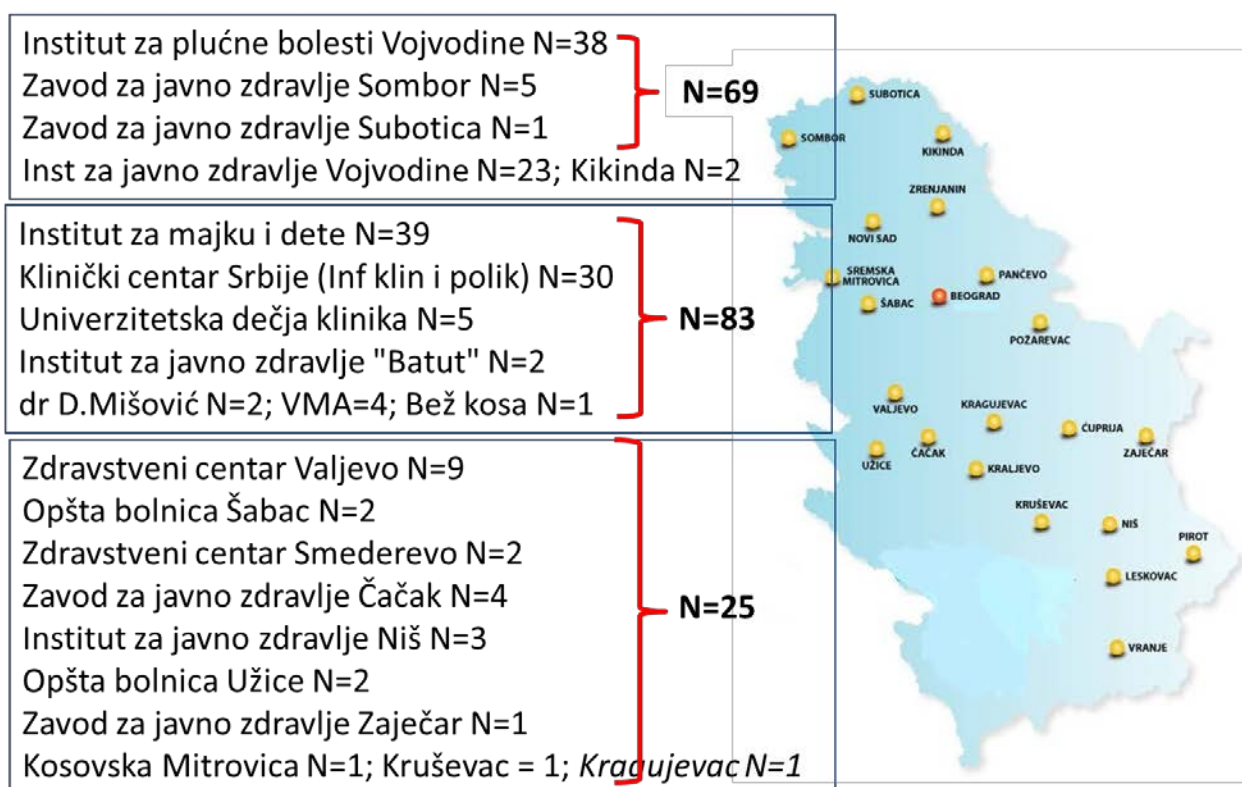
Institut za plućne bolesti Vojvodine N=38
Zavod za javno zdravlje Sombor N=5
Zavod za javno zdravlje Subotica N=1
Inst za javno zdravlje Vojvodine N=23; Kikinda N=2

N=69

Institut za majku i dete N=39
Klinički centar Srbije (Inf klin i polik) N=30
Univerzitetska dečja klinika N=5
Institut za javno zdravlje "Batut" N=2
dr D.Mišović N=2; VMA=4; Bež kosa N=1

N=83

Zdravstveni centar Valjevo N=9
Opšta bolnica Šabac N=2
Zdravstveni centar Smederevo N=2
Zavod za javno zdravlje Čačak N=4
Institut za javno zdravlje Niš N=3
Opšta bolnica Užice N=2
Zavod za javno zdravlje Zaječar N=1
Kosovska Mitrovica N=1; Kruševac = 1; Kragujevac N=1

N=25

SUBOTICA
SOMBOR
KIKINDA
ZRENJANIN
NOVI SAD
SREMSKA MITROVICA
PANČEVO
ŠABAC
BEOGRAD
POŽAREVAC
VALJEVO
KRAGUJEVAC
ĆUPRIJA
ZAJEČAR
UŽICE
ČAČAK
KRALJEVO
KRUŠEVAC
NIŠ
PIROT
LESKOVAC
VRANJE